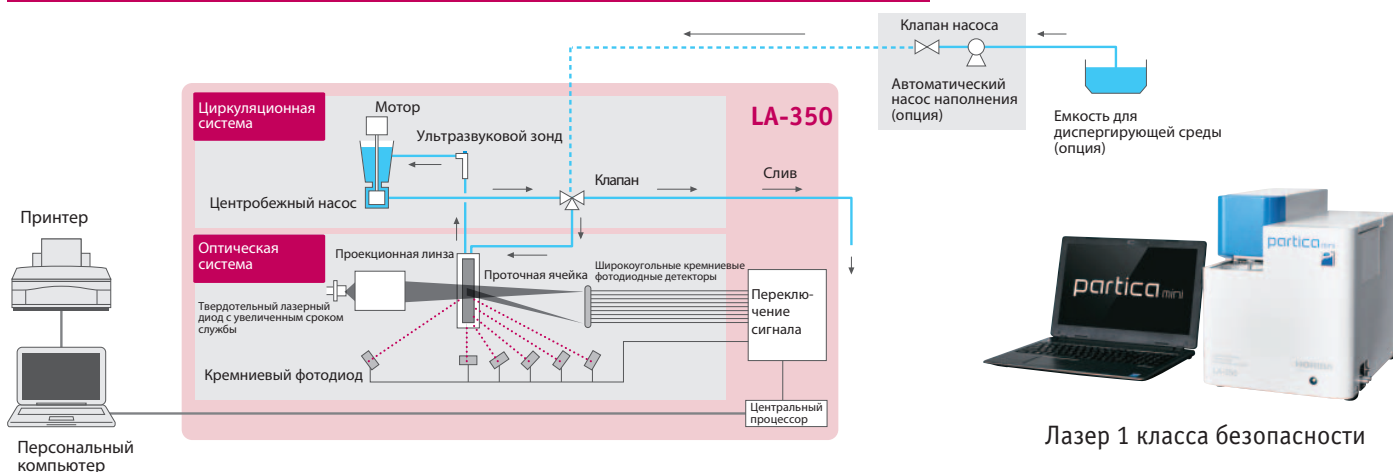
Клапан насоса

Автоматический насос наполнения (опция)

Емкость для диспергирующей среды (опция)

LA-350

Циркуляционная система

Мотор

Ультразвуковой зонд

Клапан

Слив

Центробежный насос

Принтер

Оптическая система

Проекционная линза

Проточная ячейка

Широкоугольные кремниевые фотодиодные детекторы

Твердотельный лазерный диод с увеличенным сроком службы

Переключение сигнала

Кремниевый фотодиод

Центральный процессор

Персональный компьютер

partica mini

partica mini

HORIBA

LA-350

Лазер 1 класса безопасности